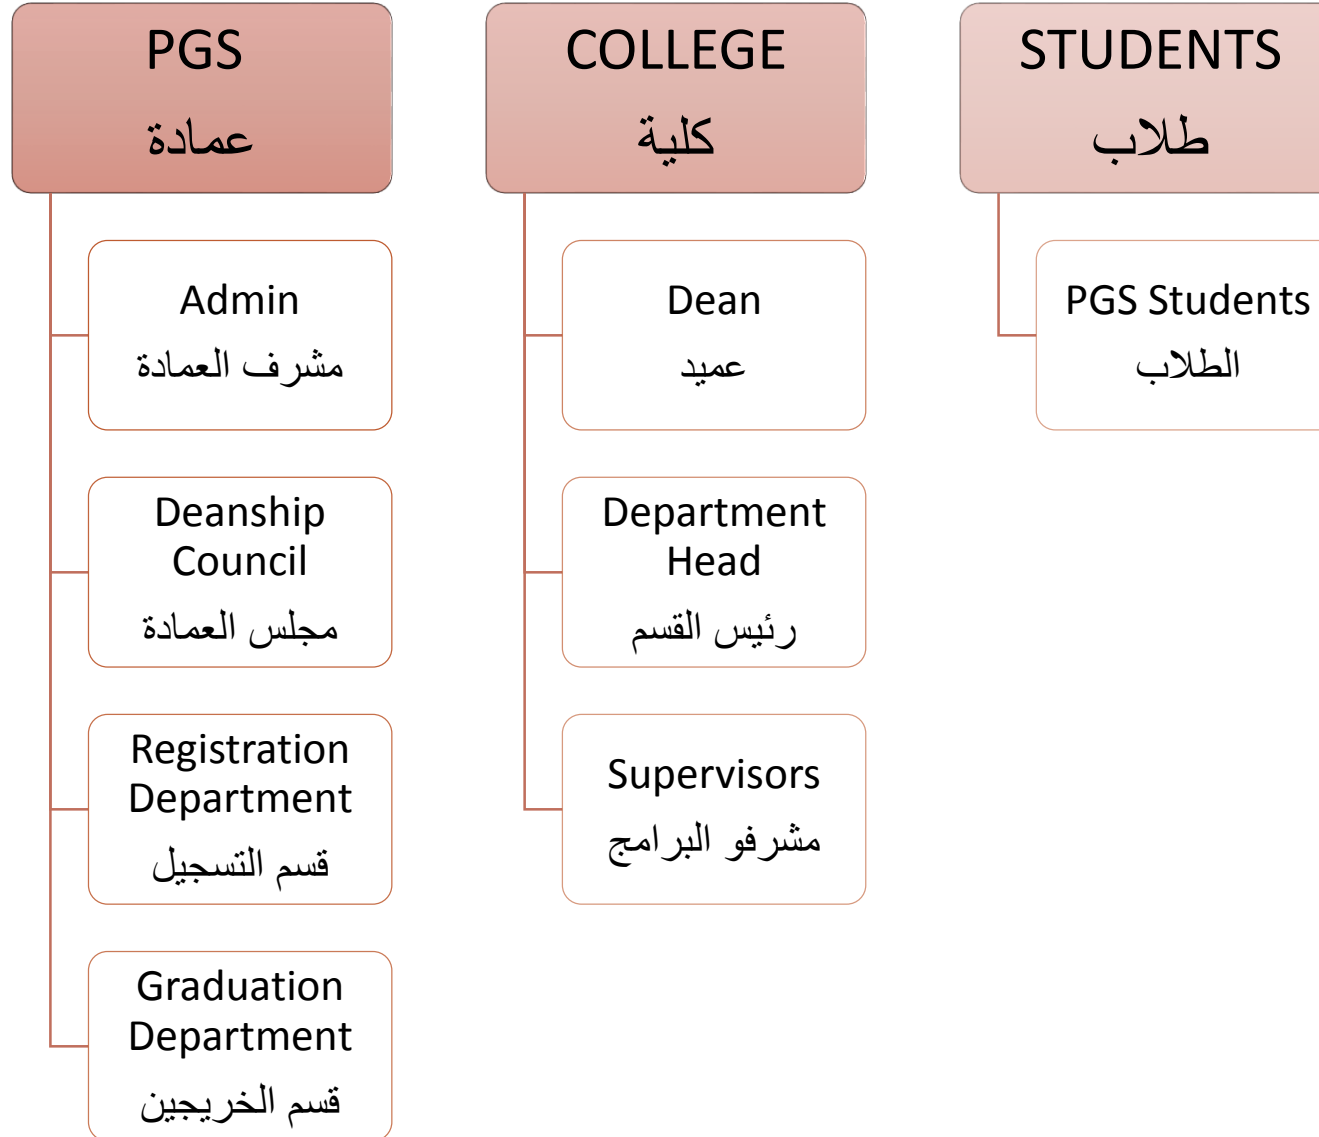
PGS
عمادة

Admin
مشرف العمادة

Deanship Council
مجلس العمادة

Registration Department
قسم التسجيل

Graduation Department
قسم الخريجين

COLLEGE
كلية

Dean
عميد

Department Head
رئيس القسم

Supervisors
مشرفو البرامج

STUDENTS
طلاب

PGS Students
الطلاب